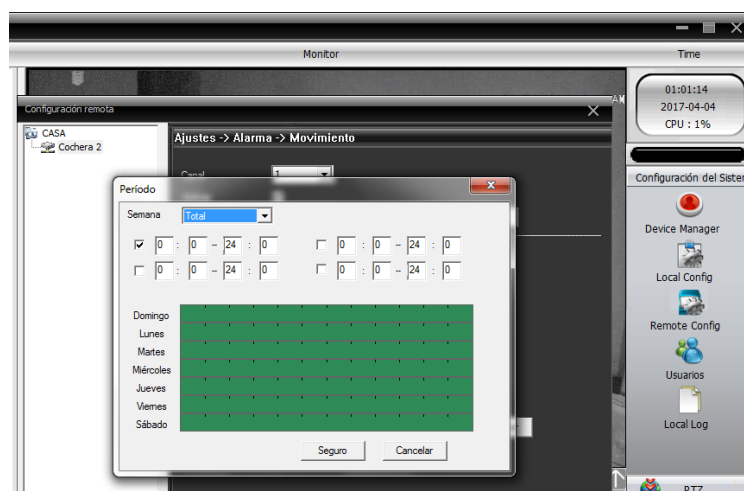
Monitor

Time

01:01:14
2017-04-04
CPU : 1%

Configuración remota

CASA
Cochera 2

Ajustes -> Alarma -> Movimiento

Canal 1

Período

Semana Total

☑ 0 : 0 – 24 : 0
☐ 0 : 0 – 24 : 0
☐ 0 : 0 – 24 : 0
☐ 0 : 0 – 24 : 0

Domingo
Lunes
Martes
Miércoles
Jueves
Viernes
Sábado

Seguro
Cancelar

Configuración del Sister

Device Manager

Local Config

Remote Config

Usuarios

Local Log

PTZ